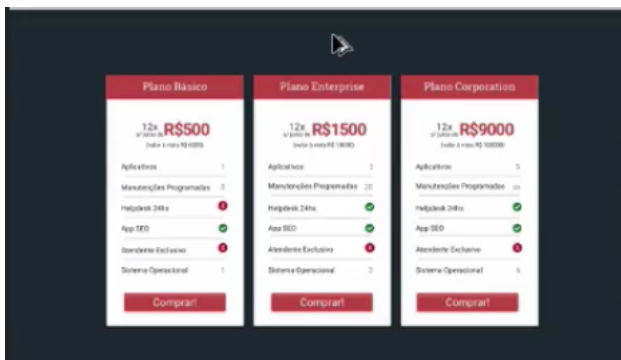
Plano Básico

12x s/ juros de R$500

(valor à vista R$ 6000)

Aplicativos 1

Manutenções Programadas 3

Helpdesk 24hs

App SEO

Atendente Exclusivo

Sistema Operacional 1

Comprar!

Plano Enterprise

12x s/ juros de R$1500

(valor à vista R$ 18000)

Aplicativos 3

Manutenções Programadas 20

Helpdesk 24hs

App SEO

Atendente Exclusivo

Sistema Operacional 3

Comprar!

Plano Corporation

12x s/ juros de R$9000

(valor à vista R$ 108000)

Aplicativos 5

Manutenções Programadas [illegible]

Helpdesk 24hs

App SEO

Atendente Exclusivo

Sistema Operacional 5

Comprar!